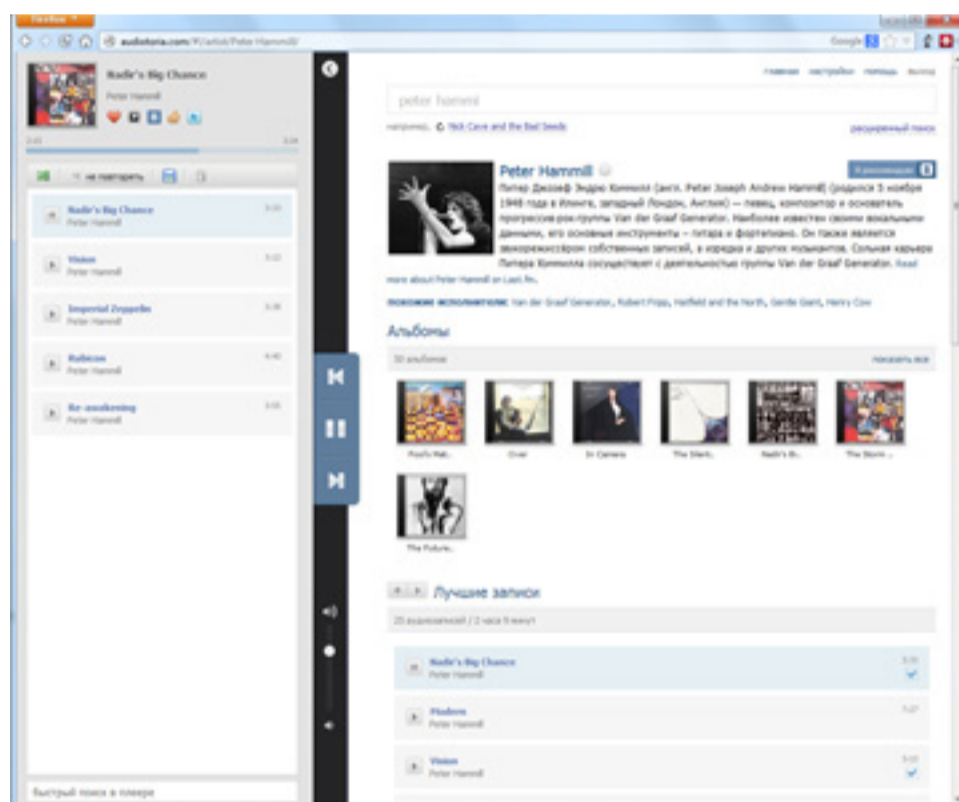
Firefox

audiotoria.com/#/artist/Peter Hammill/

Google

Nadir's Big Chance
Peter Hammill

не повторять

Nadir's Big Chance
Peter Hammill

Vision
Peter Hammill

Imperial Zeppelin
Peter Hammill

Rubicon
Peter Hammill

Re-awakening
Peter Hammill

Быстрый поиск в плеере

главная настройки помощь выход

peter hammil

например, Nick Cave and the Bad Seeds

расширенный поиск

Peter Hammill

В коллекцию

Питер Джозеф Эндрю Хэммилл (англ. Peter Joseph Andrew Hammill) (родился 5 ноября 1948 года в Илинге, западный Лондон, Англия) — певец, композитор и основатель прогрессив-рок-группы Van der Graaf Generator. Наиболее известен своими вокальными данными, его основные инструменты – гитара и фортепиано. Он также является звукорежиссёром собственных записей, а изредка и других музыкантов. Сольная карьера Питера Хэммилла сосуществует с деятельностью группы Van der Graaf Generator. Read more about Peter Hammill on Last.fm.

похожие исполнители: Van der Graaf Generator, Robert Fripp, Hatfield and the North, Gentle Giant, Henry Cow

Альбомы

30 альбомов

показать все

Fool's Mat...

Over

In Camera

The Silent...

Nadir's Bi...

The Storm ...

The Future...

Лучшие записи

25 аудиозаписей / 2 часа 9 минут

Nadir's Big Chance
Peter Hammill

Modern
Peter Hammill

Vision
Peter Hammill